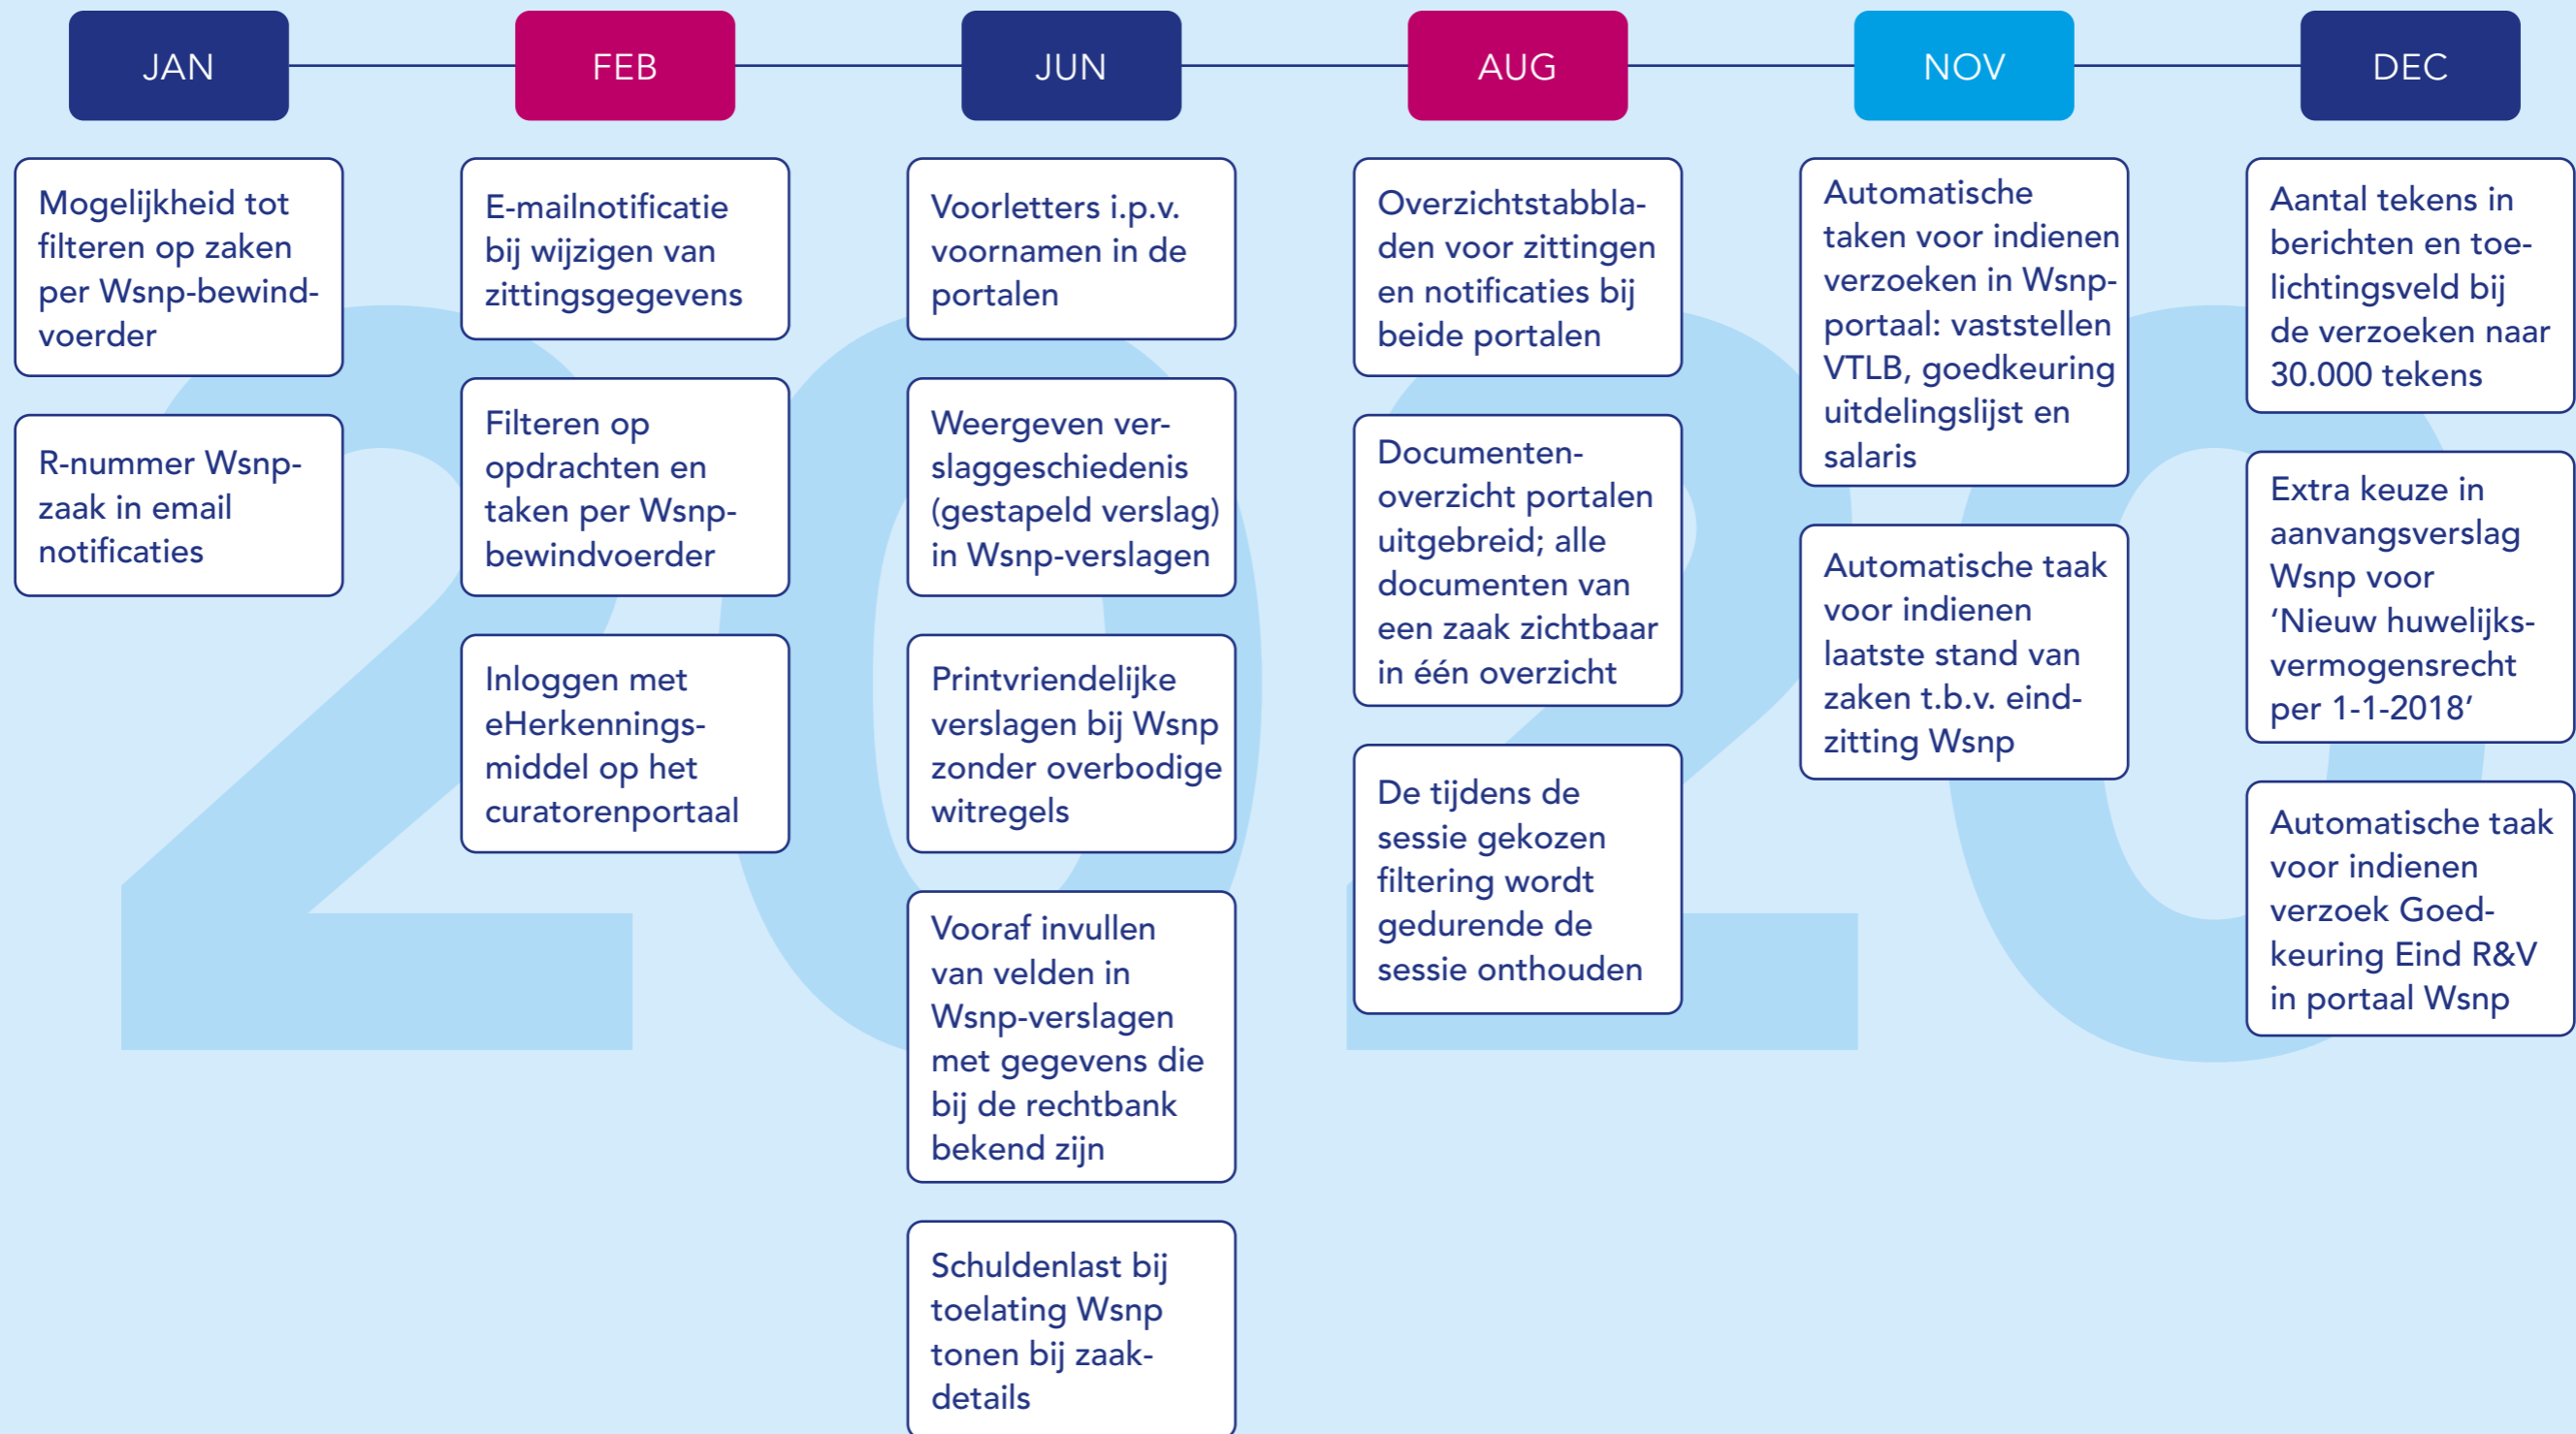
JAN

Mogelijkheid tot filteren op zaken per Wsnp-bewindvoerder

R-nummer Wsnp-zaak in email notificaties

FEB

E-mailnotificatie bij wijzigen van zittingsgegevens

Filteren op opdrachten en taken per Wsnp-bewindvoerder

Inloggen met eHerkenningsmiddel op het curatorenportaal

JUN

Voorletters i.p.v. voornamen in de portalen

Weergeven verslaggeschiedenis (gestapeld verslag) in Wsnp-verslagen

Printvriendelijke verslagen bij Wsnp zonder overbodige witregels

Vooraf invullen van velden in Wsnp-verslagen met gegevens die bij de rechtbank bekend zijn

Schuldenlast bij toelating Wsnp tonen bij zaakdetails

AUG

Overzichtstabbladen voor zittingen en notificaties bij beide portalen

Documentenoverzicht portalen uitgebreid; alle documenten van een zaak zichtbaar in één overzicht

De tijdens de sessie gekozen filtering wordt gedurende de sessie onthouden

NOV

Automatische taken voor indienen verzoeken in Wsnp-portaal: vaststellen VTLB, goedkeuring uitdelingslijst en salaris

Automatische taak voor indienen laatste stand van zaken t.b.v. eindzitting Wsnp

DEC

Aantal tekens in berichten en toelichtingsveld bij de verzoeken naar 30.000 tekens

Extra keuze in aanvangsverslag Wsnp voor ‘Nieuw huwelijksvermogensrecht per 1-1-2018’

Automatische taak voor indienen verzoek Goedkeuring Eind R&V in portaal Wsnp